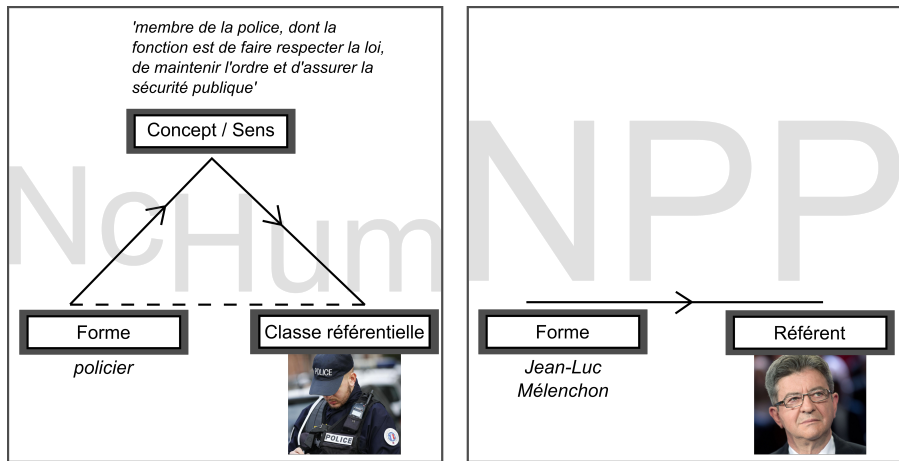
'membre de la police, dont la fonction est de faire respecter la loi, de maintenir l'ordre et d'assurer la sécurité publique'

Concept / Sens

NcHum

Forme

policier

Classe référentielle

POLICE

POLICE

NPP

Forme

Jean-Luc Mélenchon

Référent